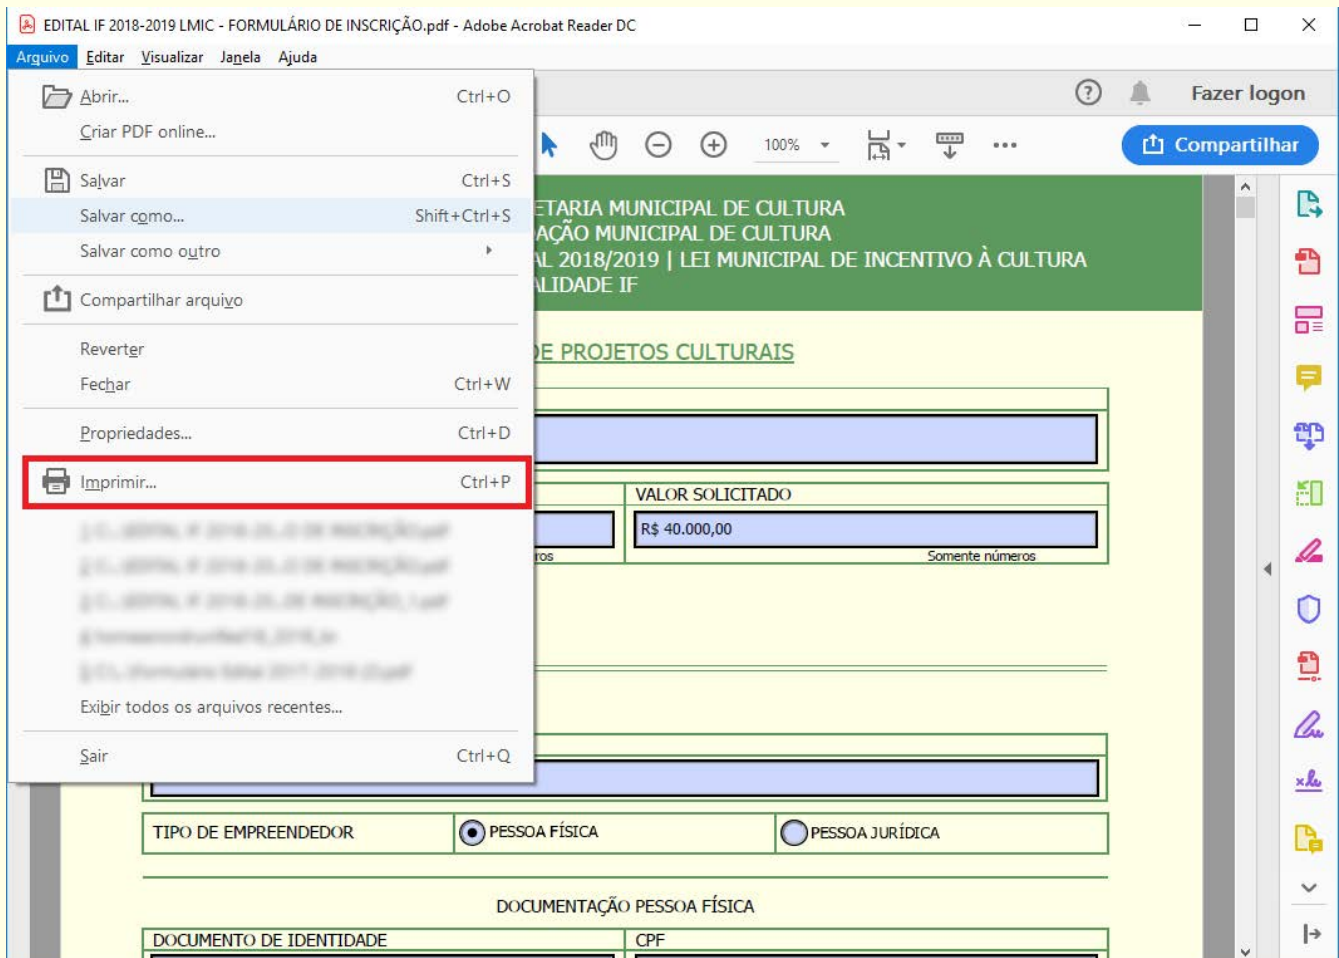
EDITAL IF 2018-2019 LMIC - FORMULÁRIO DE INSCRIÇÃO.pdf - Adobe Acrobat Reader DC

Arquivo Editar Visualizar Janela Ajuda

Abrir... Ctrl+O
Criar PDF online...
Salvar Ctrl+S
Salvar como... Shift+Ctrl+S
Salvar como outro
Compartilhar arquivo
Reverter
Fechar Ctrl+W
Propriedades... Ctrl+D
Imprimir... Ctrl+P
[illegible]
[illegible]
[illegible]
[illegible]
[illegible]
Exibir todos os arquivos recentes...
Sair Ctrl+Q

Fazer logon
100%
Compartilhar

ETARIA MUNICIPAL DE CULTURA
AÇÃO MUNICIPAL DE CULTURA
AL 2018/2019 | LEI MUNICIPAL DE INCENTIVO À CULTURA
ALIDADE IF

E PROJETOS CULTURAIS

VALOR SOLICITADO
R$ 40.000,00
ros
Somente números

TIPO DE EMPREENDEDOR
PESSOA FÍSICA
PESSOA JURÍDICA

DOCUMENTAÇÃO PESSOA FÍSICA

DOCUMENTO DE IDENTIDADE
CPF